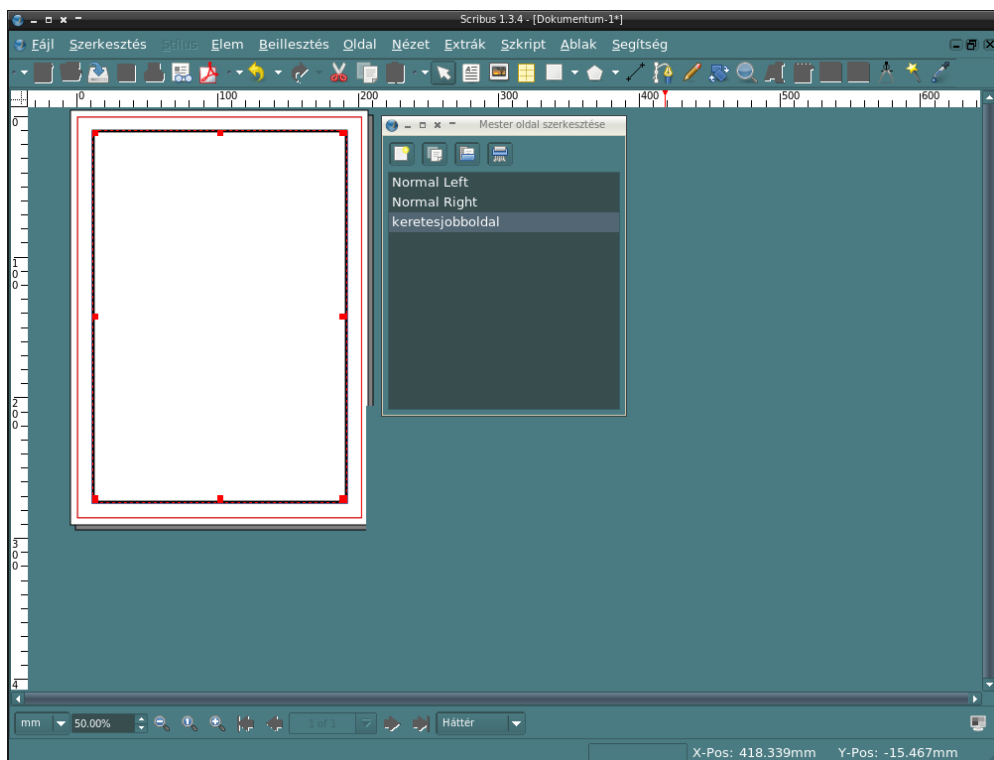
Scribus 1.3.4 - [Dokumentum-1*]

Fájl Szerkesztés Stílus Elem Beillesztés Oldal Nézet Extrák Szkript Ablak Segítség

0 100 200 300 400 500 600

0
1 0 0
2 0 0
3 0 0
4

Mester oldal szerkesztése

Normal Left
Normal Right
keretesjobboldal

mm 50.00% 1 of 1 Háttér

X-Pos: 418.339mm Y-Pos: -15.467mm